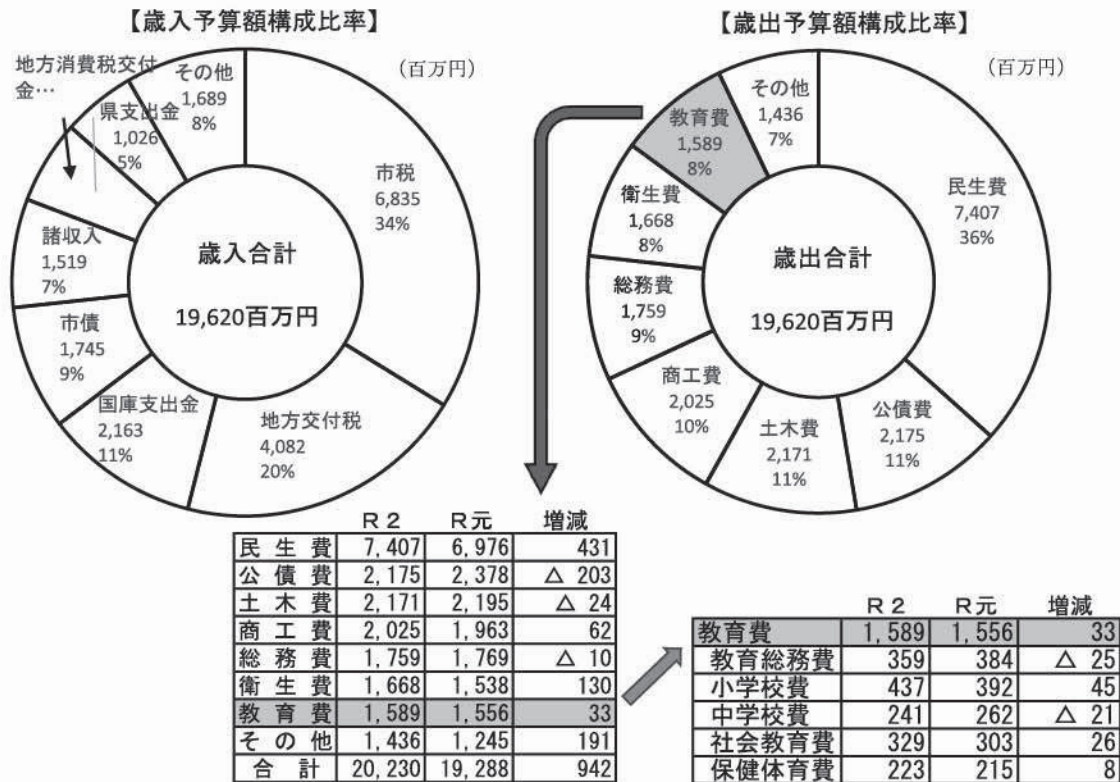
【歳入予算額構成比率】

(百万円)

地方消費税交付金…

その他
1,689
8%

県支出金
1,026
5%

市税
6,835
34%

諸収入
1,519
7%

歳入合計

19,620百万円

市債
1,745
9%

国庫支出金
2,163
11%

地方交付税
4,082
20%

【歳出予算額構成比率】

(百万円)

教育費
1,589
8%

その他
1,436
7%

衛生費
1,668
8%

民生費
7,407
36%

総務費
1,759
9%

歳出合計

19,620百万円

商工費
2,025
10%

土木費
2,171
11%

公債費
2,175
11%

| | R2 | R元 | 増減 |
|---|---|---|---|
| 民生費 | 7,407 | 6,976 | 431 |
| 公債費 | 2,175 | 2,378 | △ 203 |
| 土木費 | 2,171 | 2,195 | △ 24 |
| 商工費 | 2,025 | 1,963 | 62 |
| 総務費 | 1,759 | 1,769 | △ 10 |
| 衛生費 | 1,668 | 1,538 | 130 |
| 教育費 | 1,589 | 1,556 | 33 |
| その他 | 1,436 | 1,245 | 191 |
| 合計 | 20,230 | 19,288 | 942 |

| | R2 | R元 | 増減 |
|---|---|---|---|
| 教育費 | 1,589 | 1,556 | 33 |
| 教育総務費 | 359 | 384 | △ 25 |
| 小学校費 | 437 | 392 | 45 |
| 中学校費 | 241 | 262 | △ 21 |
| 社会教育費 | 329 | 303 | 26 |
| 保健体育費 | 223 | 215 | 8 |